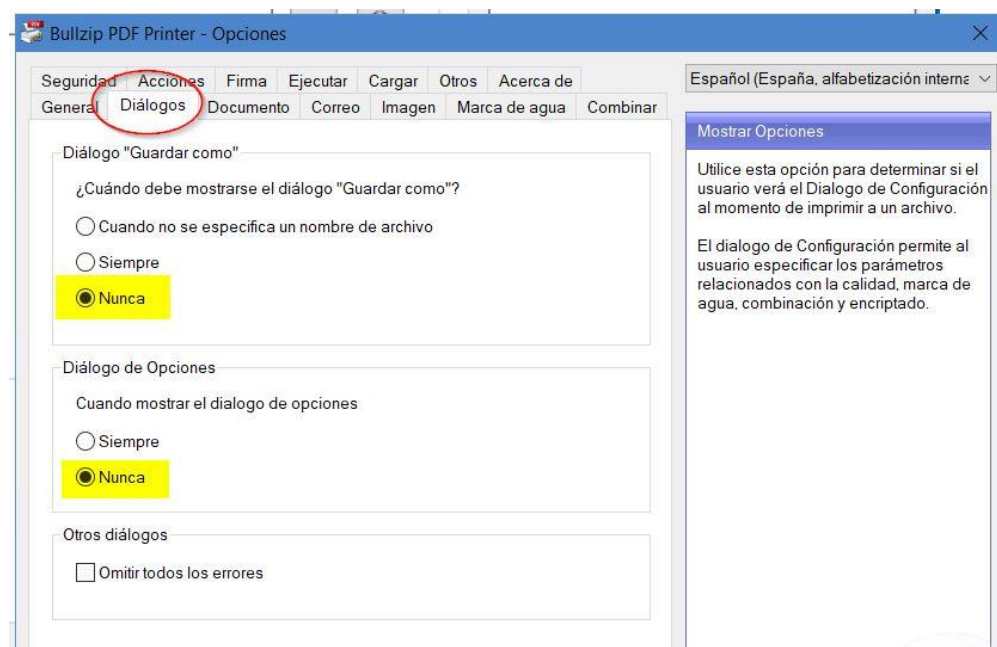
Bullzip PDF Printer - Opciones

Seguridad Acciones Firma Ejecutar Cargar Otros Acerca de
General Diálogos Documento Correo Imagen Marca de agua Combinar

Español (España, alfabetización interna

Diálogo "Guardar como"

¿Cuándo debe mostrarse el diálogo "Guardar como"?

Cuando no se especifica un nombre de archivo

Siempre

Nunca

Diálogo de Opciones

Cuando mostrar el dialogo de opciones

Siempre

Nunca

Otros diálogos

Omitir todos los errores

Mostrar Opciones

Utilice esta opción para determinar si el usuario verá el Dialogo de Configuración al momento de imprimir a un archivo.

El dialogo de Configuración permite al usuario especificar los parámetros relacionados con la calidad, marca de agua, combinación y encriptado.